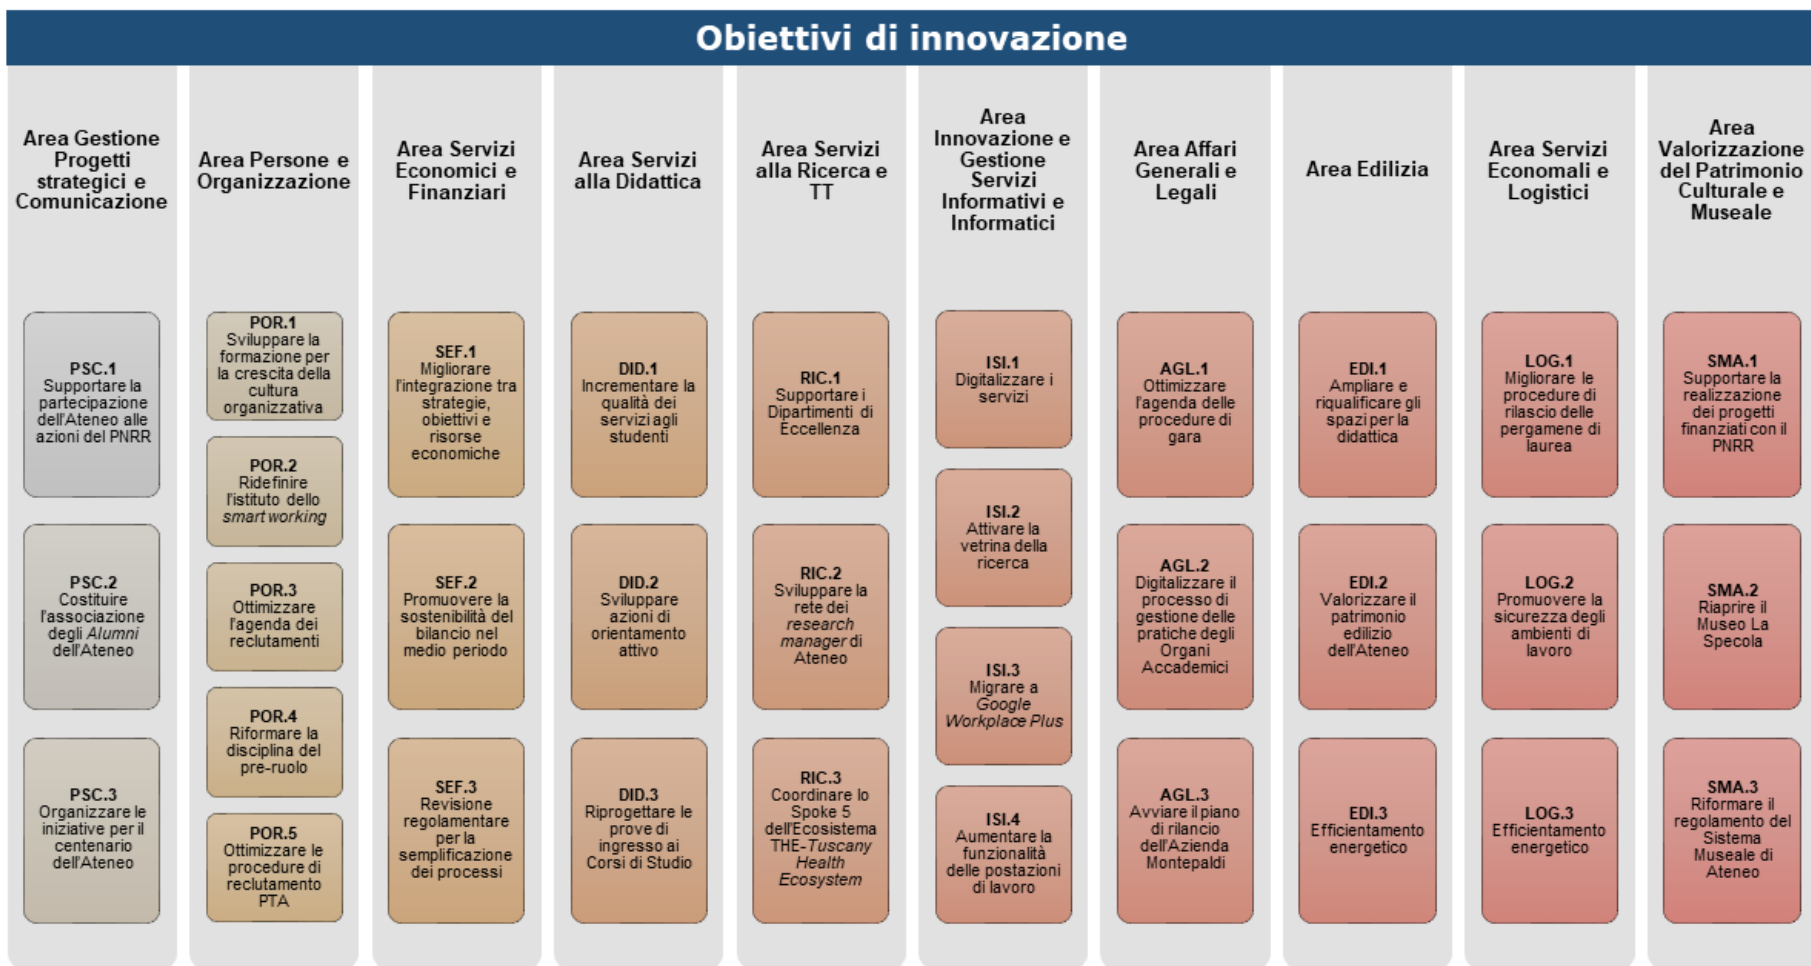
Obiettivi di innovazione

Area Gestione Progetti strategici e Comunicazione

PSC.1
Supportare la partecipazione dell'Ateneo alle azioni del PNRR

PSC.2
Costituire l'associazione degli *Alumni* dell'Ateneo

PSC.3
Organizzare le iniziative per il centenario dell'Ateneo

Area Persone e Organizzazione

POR.1
Sviluppare la formazione per la crescita della cultura organizzativa

POR.2
Ridefinire l'istituto dello *smart working*

POR.3
Ottimizzare l'agenda dei reclutamenti

POR.4
Riformare la disciplina del pre-ruolo

POR.5
Ottimizzare le procedure di reclutamento PTA

Area Servizi Economici e Finanziari

SEF.1
Migliorare l'integrazione tra strategie, obiettivi e risorse economiche

SEF.2
Promuovere la sostenibilità del bilancio nel medio periodo

SEF.3
Revisione regolamentare per la semplificazione dei processi

Area Servizi alla Didattica

DID.1
Incrementare la qualità dei servizi agli studenti

DID.2
Sviluppare azioni di orientamento attivo

DID.3
Riprogettare le prove di ingresso ai Corsi di Studio

Area Servizi alla Ricerca e TT

RIC.1
Supportare i Dipartimenti di Eccellenza

RIC.2
Sviluppare la rete dei *research manager* di Ateneo

RIC.3
Coordinare lo Spoke 5 dell'Ecosistema THE-*Tuscany Health Ecosystem*

Area Innovazione e Gestione Servizi Informativi e Informatici

ISI.1
Digitalizzare i servizi

ISI.2
Attivare la vetrina della ricerca

ISI.3
Migrare a *Google Workplace Plus*

ISI.4
Aumentare la funzionalità delle postazioni di lavoro

Area Affari Generali e Legali

AGL.1
Ottimizzare l'agenda delle procedure di gara

AGL.2
Digitalizzare il processo di gestione delle pratiche degli Organi Accademici

AGL.3
Avviare il piano di rilancio dell'Azienda Montepaldi

Area Edilizia

EDI.1
Ampliare e riqualificare gli spazi per la didattica

EDI.2
Valorizzare il patrimonio edilizio dell'Ateneo

EDI.3
Efficientamento energetico

Area Servizi Economali e Logistici

LOG.1
Migliorare le procedure di rilascio delle pergamene di laurea

LOG.2
Promuovere la sicurezza degli ambienti di lavoro

LOG.3
Efficientamento energetico

Area Valorizzazione del Patrimonio Culturale e Museale

SMA.1
Supportare la realizzazione dei progetti finanziati con il PNRR

SMA.2
Riaprire il Museo La Specola

SMA.3
Riformare il regolamento del Sistema Museale di Ateneo